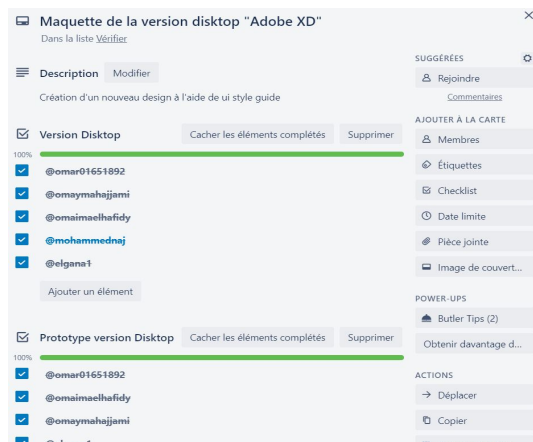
Maquette de la version disktop "Adobe XD"

Dans la liste Vérifier

×

Description Modifier

Création d'un nouveau design à l'aide de ui style guide

Version Disktop

Cacher les éléments complétés

Supprimer

100%

@omar01651892

@omaymahajjami

@omaimaelhafidy

@mohammednaj

@elgana1

Ajouter un élément

Prototype version Disktop

Cacher les éléments complétés

Supprimer

100%

@omar01651892

@omaimaelhafidy

@omaymahajjami

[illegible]

SUGGÉRÉES

Rejoindre

Commentaires

AJOUTER À LA CARTE

Membres

Étiquettes

Checklist

Date limite

Pièce jointe

Image de couvert...

POWER-UPS

Butler Tips (2)

Obtenir davantage d...

ACTIONS

Déplacer

Copier